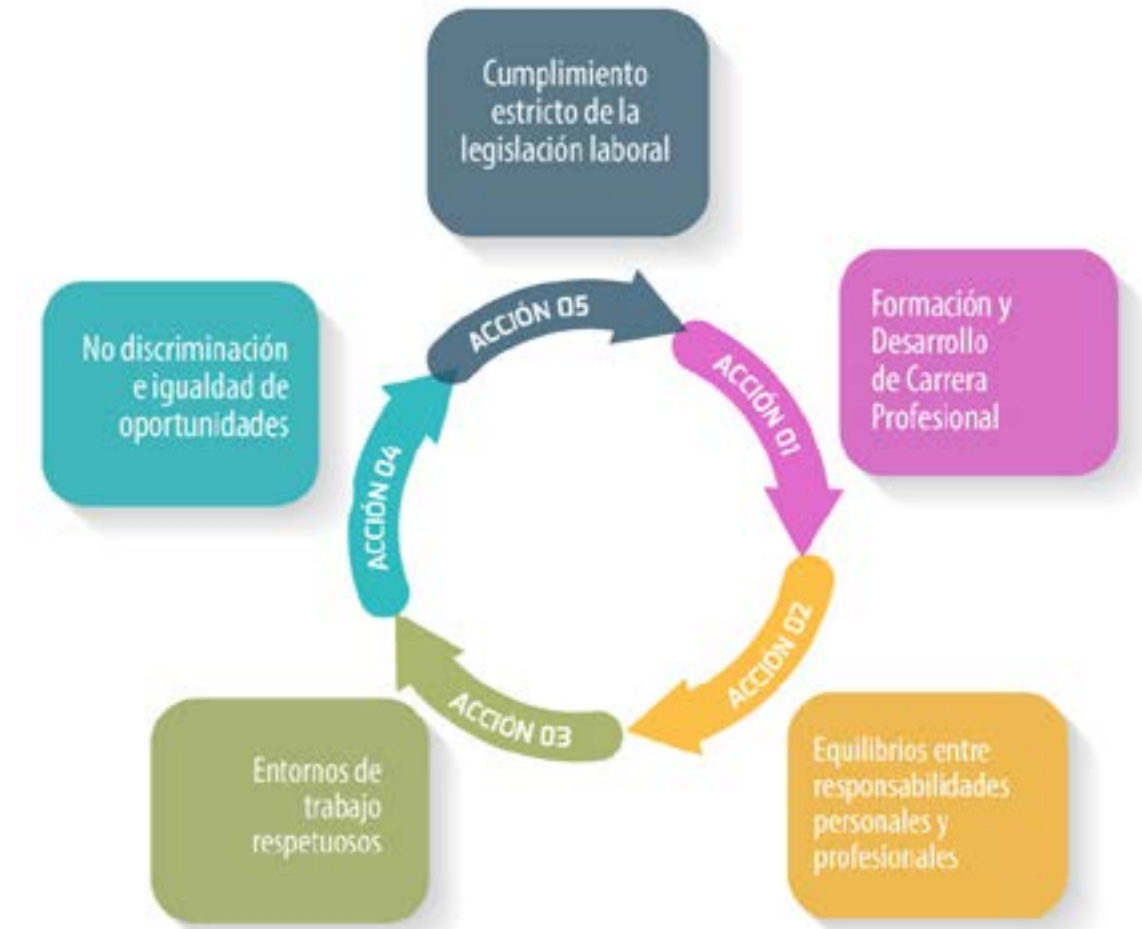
Cumplimiento estricto de la legislación laboral

No discriminación e igualdad de oportunidades

ACCIÓN 05

Formación y Desarrollo de Carrera Profesional

ACCIÓN 01

ACCIÓN 04

ACCIÓN 02

ACCIÓN 03

Entornos de trabajo respetuosos

Equilibrios entre responsabilidades personales y profesionales